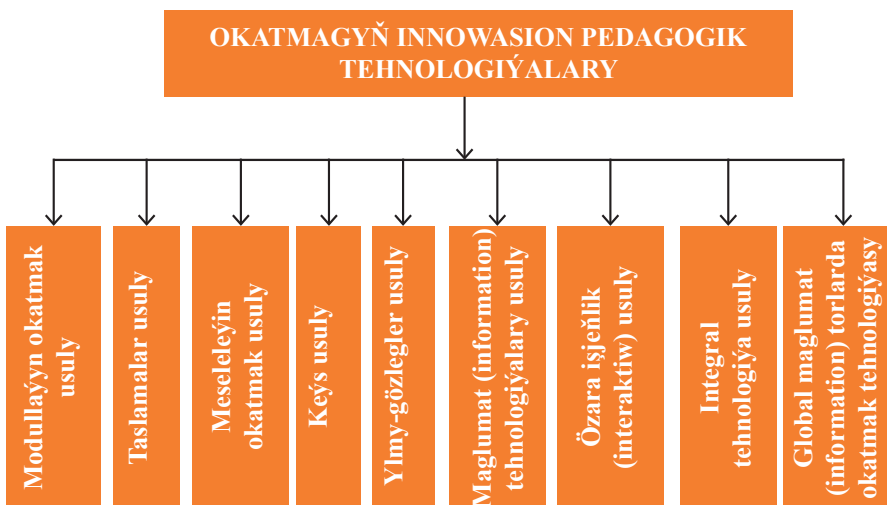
OKATMAGYŇ INNOWASION PEDAGOGIK TEHNOLOGIÝALARY

Modullaýyn okatmak usuly

Taslamalar usuly

Meseleleýin okatmak usuly

Keýs usuly

Ylmy-gözlegler usuly

Maglumat (information) tehnologiýalary usuly

Özara işjeňlik (interaktiw) usuly

Integral tehnologiýa usuly

Global maglumat (information) torlarda okatmak tehnologiýasy